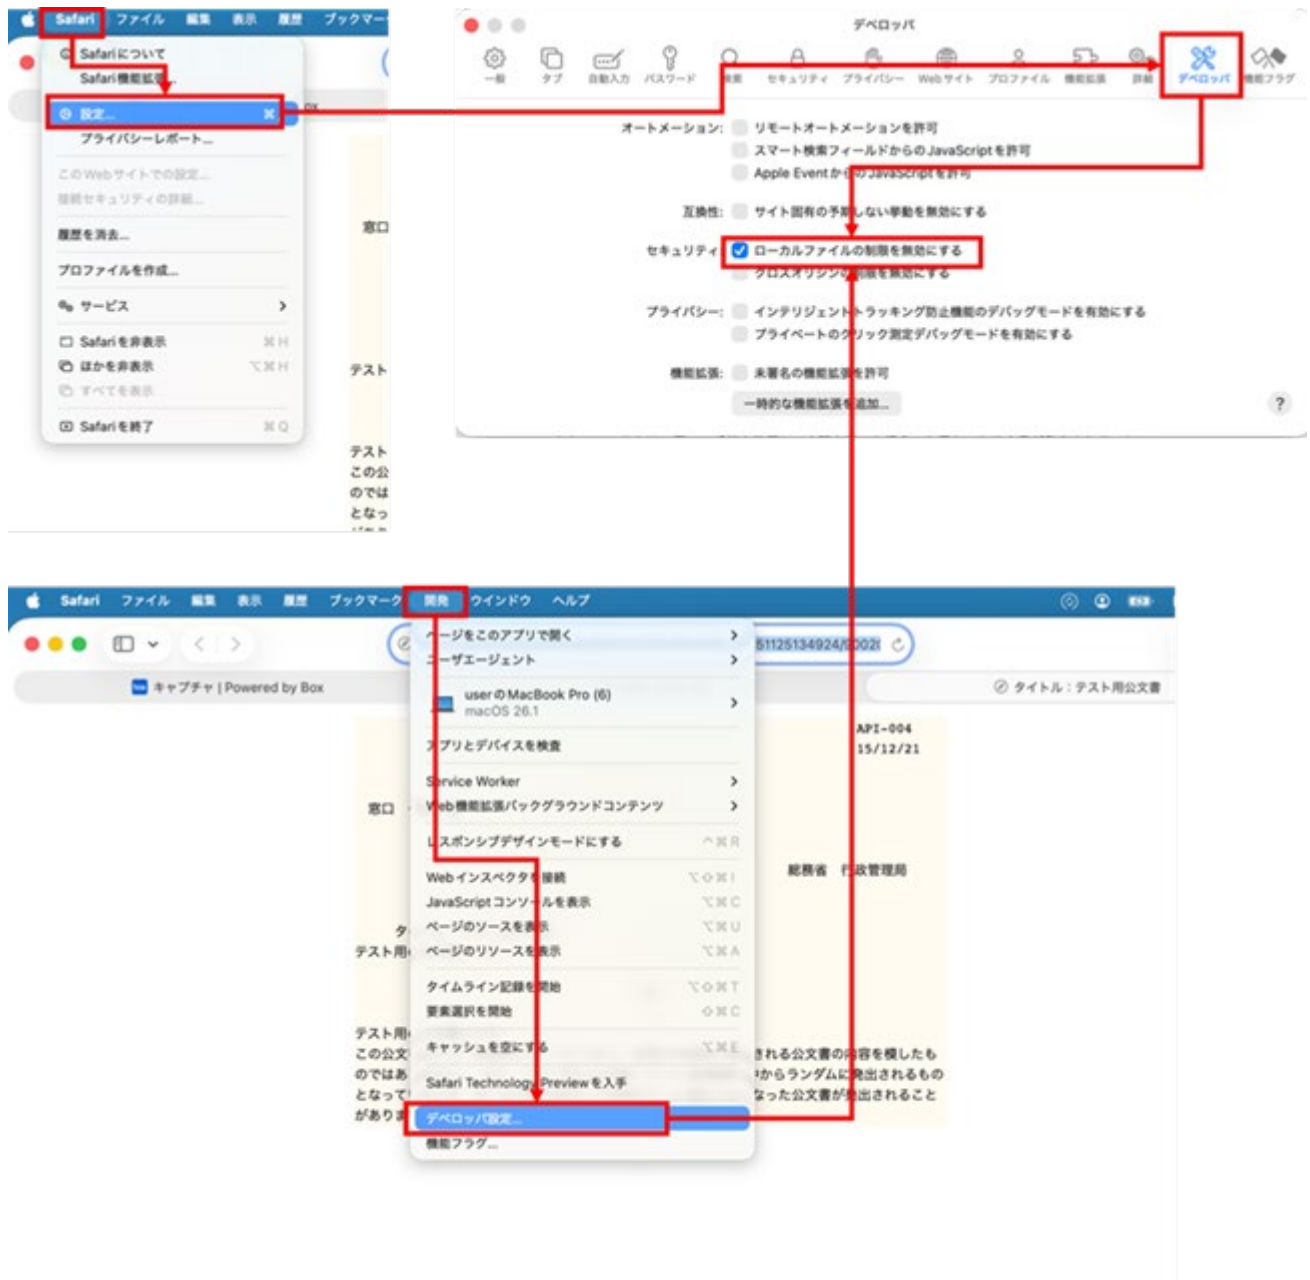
Safari ファイル 編集 表示 履歴 ブックマー

Safariについて
Safari機能拡張...
設定... ⌘,
プライバシーレポート...
このWebサイトでの設定...
接続セキュリティの詳細...
履歴を消去...
プロファイルを作成...
サービス
Safariを非表示 ⌘H
ほかを非表示 ⌥⌘H
すべてを表示
Safariを終了 ⌘Q

窓口
テスト
テスト
この公
のでは
となっ

デベロッパ

一般 タブ 自動入力 パスワード 検索 セキュリティ プライバシー Webサイト プロファイル 機能拡張 詳細 デベロッパ 機能フラグ

オートメーション: リモートオートメーションを許可
スマート検索フィールドからのJavaScriptを許可
Apple EventからのJavaScriptを許可

互換性: サイト固有の予期しない挙動を無効にする

セキュリティ: ローカルファイルの制限を無効にする
クロスオリジンの制限を無効にする

プライバシー: インテリジェントトラッキング防止機能のデバッグモードを有効にする
プライベートのクリック測定デバッグモードを有効にする

機能拡張: 未署名の機能拡張を許可
一時的な機能拡張を追加...

?

Safari ファイル 編集 表示 履歴 ブックマーク 開発 ウインドウ ヘルプ

キャプチャ | Powered by Box
511251349240002(
タイトル：テスト用公文書

ページをこのアプリで開く
ユーザエージェント
user の MacBook Pro (6)
macOS 26.1
アプリとデバイスを検査
Service Worker
Web機能拡張バックグラウンドコンテンツ
レスポンシブデザインモードにする ^⌘R
Webインスペクタを接続 ⌥⇧⌘I
JavaScriptコンソールを表示 ⌥⌘C
ページのソースを表示 ⌥⌘U
ページのリソースを表示 ⌥⌘A
タイムライン記録を開始 ⌥⇧⌘T
要素選択を開始 ⇧⌘C
キャッシュを空にする ⌥⌘E
Safari Technology Preview を入手
デベロッパ設定...
機能フラグ...

API-004
15/12/21
窓口
総務省 行政管理局
テスト用
テスト用
この公文
のではあ
となって
がありま
される公文書の内容を模したも
からランダムに抽出されるもの
なった公文書が抽出されること